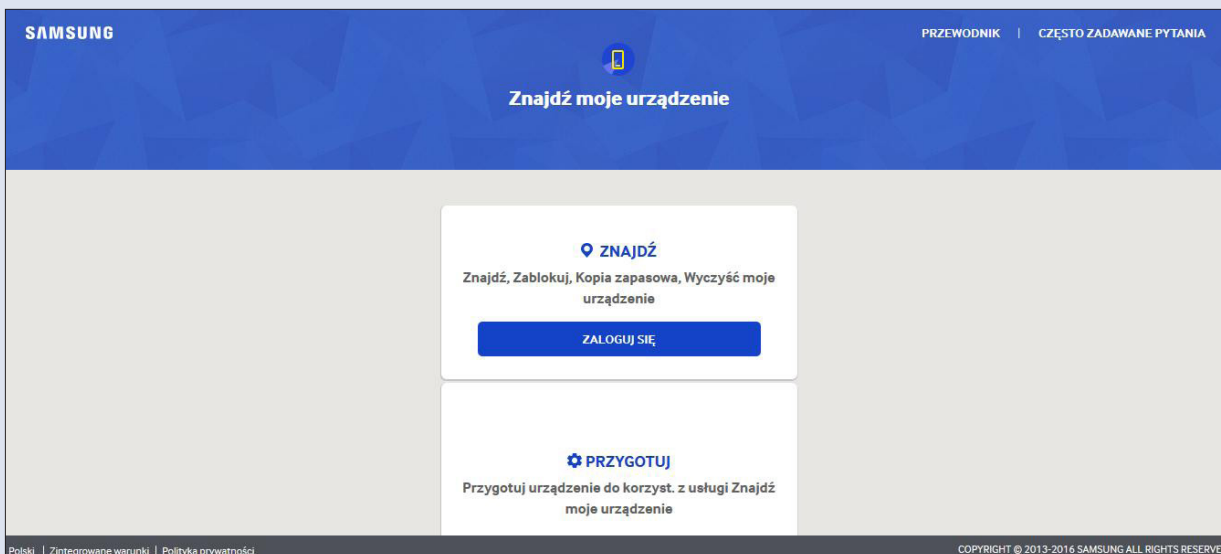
SAMSUNG

PRZEWODNIK | CZĘSTO ZADAWANE PYTANIA

Znajdź moje urządzenie

ZNAJDŹ

Znajdź, Zablokuj, Kopia zapasowa, Wyczyść moje urządzenie

ZALOGUJ SIĘ

PRZYGOTUJ

Przygotuj urządzenie do korzyst. z usługi Znajdź moje urządzenie

Polski | Zintegrowane warunki | Polityka prywatności

COPYRIGHT © 2013-2016 SAMSUNG ALL RIGHTS RESERVE